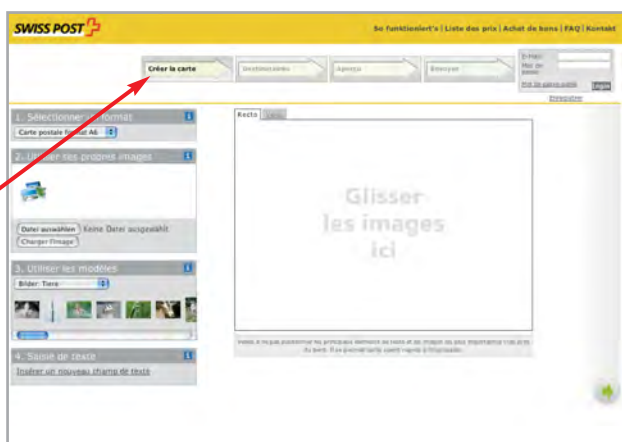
SWISS POST

So funktioniert's | Liste des prix | Achat de bons | FAQ | Kontakt

Créer la carte
Destinataires
Aperçu
Envoyer

E-mail:
Mot de passe:
Mot de passe oublié
Login
Enregistrer

1. Sélectionner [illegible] format
Carte postale format A6

2. U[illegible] les propres images

Datei auswählen Keine Datei ausgewählt
Charger l'image

3. Utiliser les modèles
Bilder: Tiere

4. Saisie de texte
Insérer un nouveau champ de texte

Recto
Verso

Glisser
les images
ici

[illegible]